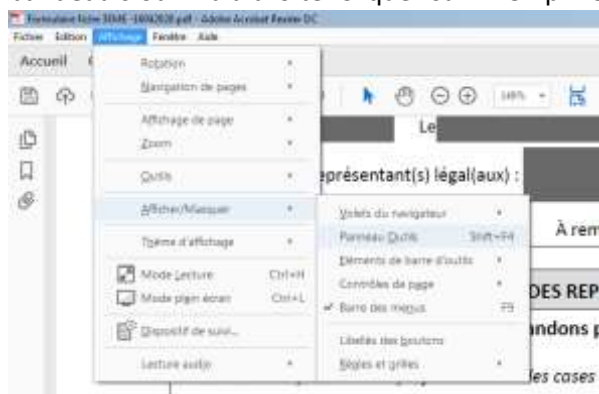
Formulaire fiche 3SME - 16062020.pdf - Adobe Acrobat Reader DC
Fichier Edition Affichage Fenêtre Aide
Accueil

Rotation
Navigation de pages
Affichage de page
Zoom
Outils
Afficher/Masquer
Thème d'affichage
Mode Lecture Ctrl+H
Mode plein écran Ctrl+L
Dispositif de suivi...
Lecture audio

Volets du navigateur
Panneau Outils Shift+F4
Éléments de barre d'outils
Contrôles de page
✔ Barre des menus F9
Libellés des boutons
Règles et grilles

148%

Le
eprésentant(s) légal(aux) :
À rem
DES REP
andons p
les cases